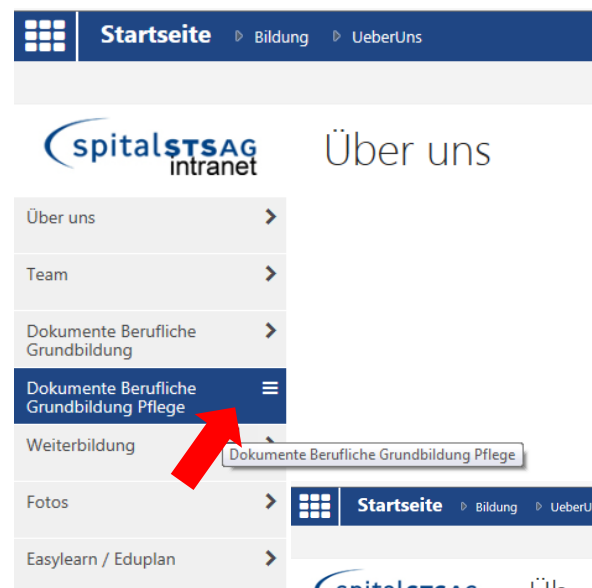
Startseite Bildung UeberUns

spitalSTSAG intranet

Über uns

Über uns

Team

Dokumente Berufliche Grundbildung

Dokumente Berufliche Grundbildung Pflege

Weiterbildung

Dokumente Berufliche Grundbildung Pflege

Fotos

Easylearn / Eduplan

Startseite Bildung UeberUn

spitalSTSAG

Üb